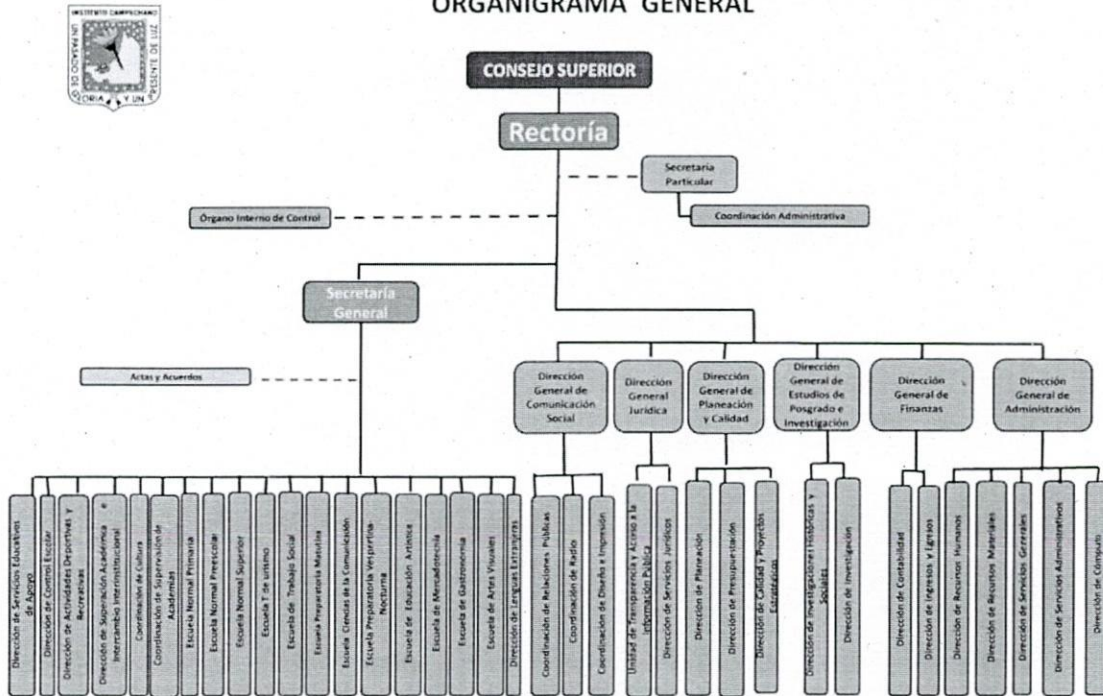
INSTITUTO CAMPECHANO
UN PASADO DE GLORIA Y UN PRESENTE DE LUZ

ORGANIGRAMA GENERAL

CONSEJO SUPERIOR

Rectoría

Secretaria Particular

Coordinación Administrativa

Órgano Interno de Control

Secretaría General

Actas y Acuerdos

Dirección General de Comunicación Social

Dirección General Jurídica

Dirección General de Planeación y Calidad

Dirección General de Estudios de Posgrado e Investigación

Dirección General de Finanzas

Dirección General de Administración

Dirección de Servicios Educativos de Apoyo

Dirección de Control Escolar

Dirección de Actividades Deportivas y Recreativas

Dirección de Superación Académica e Intercambio Interinstitucional

Coordinación de Cultura

Coordinación de Supervisión de Academias

Escuela Normal Primaria

Escuela Normal Preescolar

Escuela Normal Superior

Escuela T de urismo

Escuela de Trabajo Social

Escuela Preparatoria Matutina

Escuela Ciencias de la Comunicación

Escuela Preparatoria Vespertina-Nocturna

Escuela de Educación Artística

Escuela de Mercadotecnia

Escuela de Gastronomía

Escuela de Artes Visuales

Dirección de Lenguas Extranjeras

Coordinación de Relaciones Públicas

Coordinación de Radio

Coordinación de Diseño e Impresión

Unidad de Transparencia y Acceso a la Información Pública

Dirección de Servicios Jurídicos

Dirección de Planeación

Dirección de Presupuestación

Dirección de Calidad y Proyectos Estratégicos

Dirección de Investigaciones Históricas y Sociales

Dirección de Investigación

Dirección de Contabilidad

Dirección de Ingresos y Egresos

Dirección de Recursos Humanos

Dirección de Recursos Materiales

Dirección de Servicios Generales

Dirección de Servicios Administrativos

Dirección de Cómputo